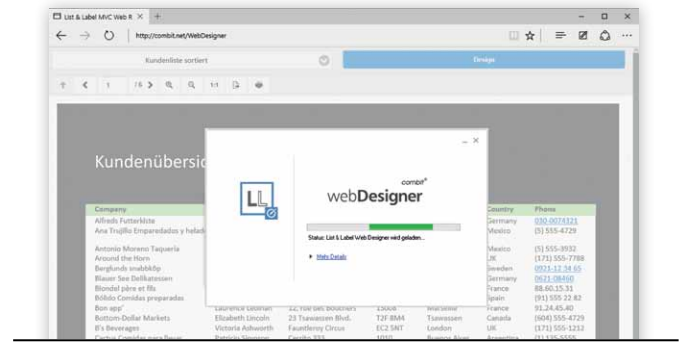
List & Label MVC Web R ×
http://combit.net/WebDesigner
Kundenliste sortiert
Design
1 /6
Kundenübersic
LL
combit®
webDesigner
Status: List & Label Web Designer wird geladen...
Mehr Details
Company
Alfreds Futterkiste
Ana Trujillo Emparedados y helad
Antonio Moreno Taquería
Around the Horn
Berglunds snabbköp
Blauer See Delikatessen
Blondel père et fils
Bólido Comidas preparadas
Bon app'
Bottom-Dollar Markets
B's Beverages
Cactus Comidas para llevar
Country
Germany
Mexico
Mexico
UK
Sweden
Germany
France
Spain
France
Canada
UK
Phone
030-0074321
(5) 555-4729
(5) 555-3932
(171) 555-7788
0921-12 34 65
0621-08460
88.60.15.31
(91) 555 22 82
91.24.45.40
(604) 555-4729
(171) 555-1212
Laurence Lebihan
Elizabeth Lincoln
Victoria Ashworth
Patricio Simpson
12, rue des Bouchers
23 Tsawassen Blvd.
Fauntleroy Circus
Cerrito 333
13008
T2F 8M4
EC2 5NT
1010
Marseille
Tsawassen
London
Buenos Aires
Argentina
(1) 135-5555